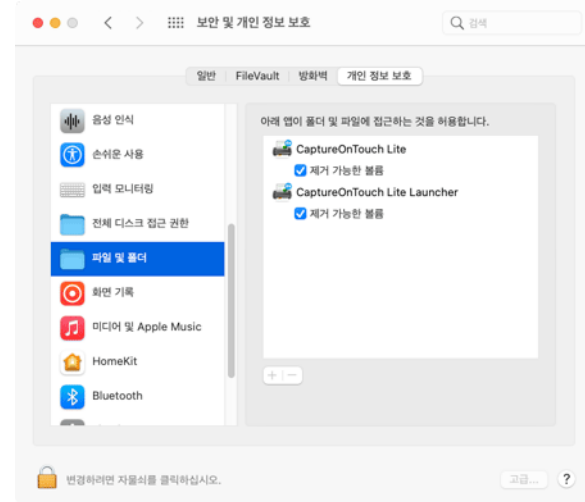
보안 및 개인 정보 보호

검색

일반 | FileVault | 방화벽 | 개인 정보 보호

음성 인식
손쉬운 사용
입력 모니터링
전체 디스크 접근 권한
파일 및 폴더
화면 기록
미디어 및 Apple Music
HomeKit
Bluetooth

아래 앱이 폴더 및 파일에 접근하는 것을 허용합니다.

CaptureOnTouch Lite
제거 가능한 볼륨
CaptureOnTouch Lite Launcher
제거 가능한 볼륨

+ | −

변경하려면 자물쇠를 클릭하십시오.

고급...

?